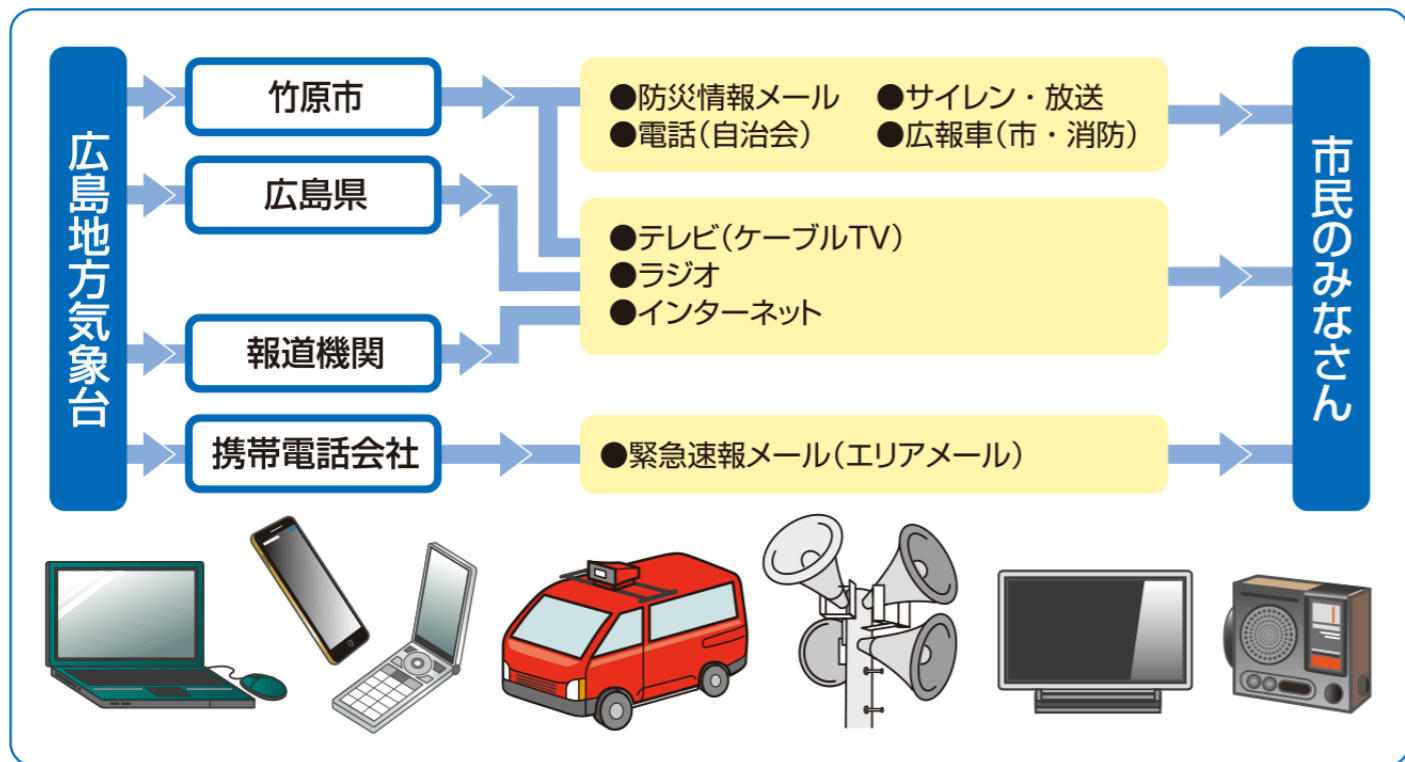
広島地方気象台

竹原市

広島県

報道機関

携帯電話会社

●防災情報メール　●サイレン・放送
●電話（自治会）　●広報車（市・消防）

●テレビ（ケーブルTV）
●ラジオ
●インターネット

●緊急速報メール（エリアメール）

市民のみなさん